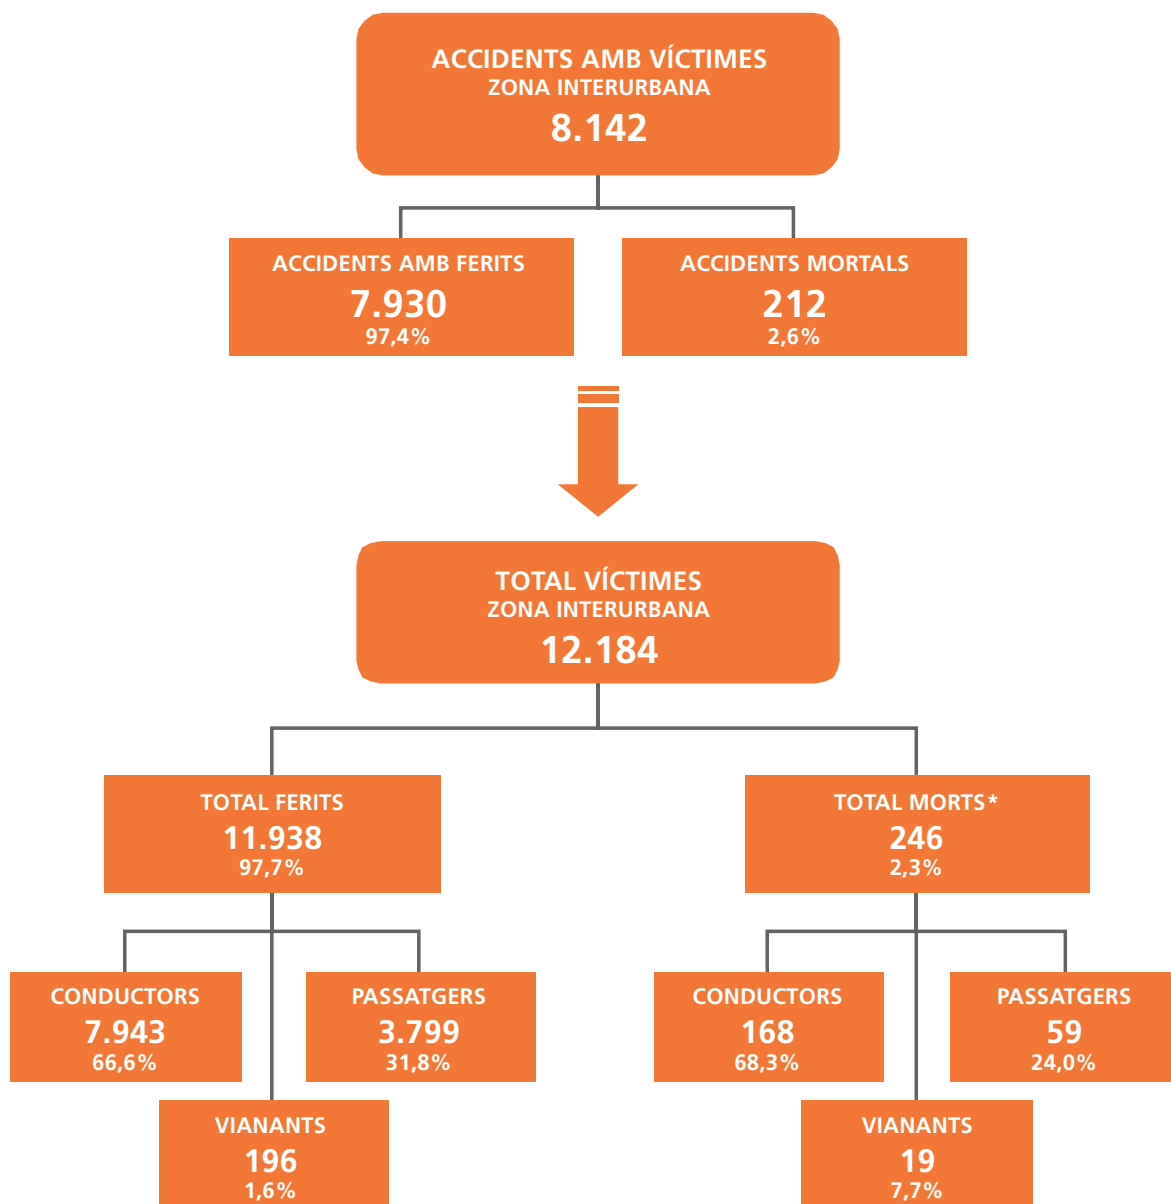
ACCIDENTS AMB VÍCTIMES
ZONA INTERURBANA
8.142

ACCIDENTS AMB FERITS
7.930
97,4%

ACCIDENTS MORTALS
212
2,6%

TOTAL VÍCTIMES
ZONA INTERURBANA
12.184

TOTAL FERITS
11.938
97,7%

TOTAL MORTS*
246
2,3%

CONDUCTORS
7.943
66,6%

PASSATGERS
3.799
31,8%

VIANANTS
196
1,6%

CONDUCTORS
168
68,3%

PASSATGERS
59
24,0%

VIANANTS
19
7,7%